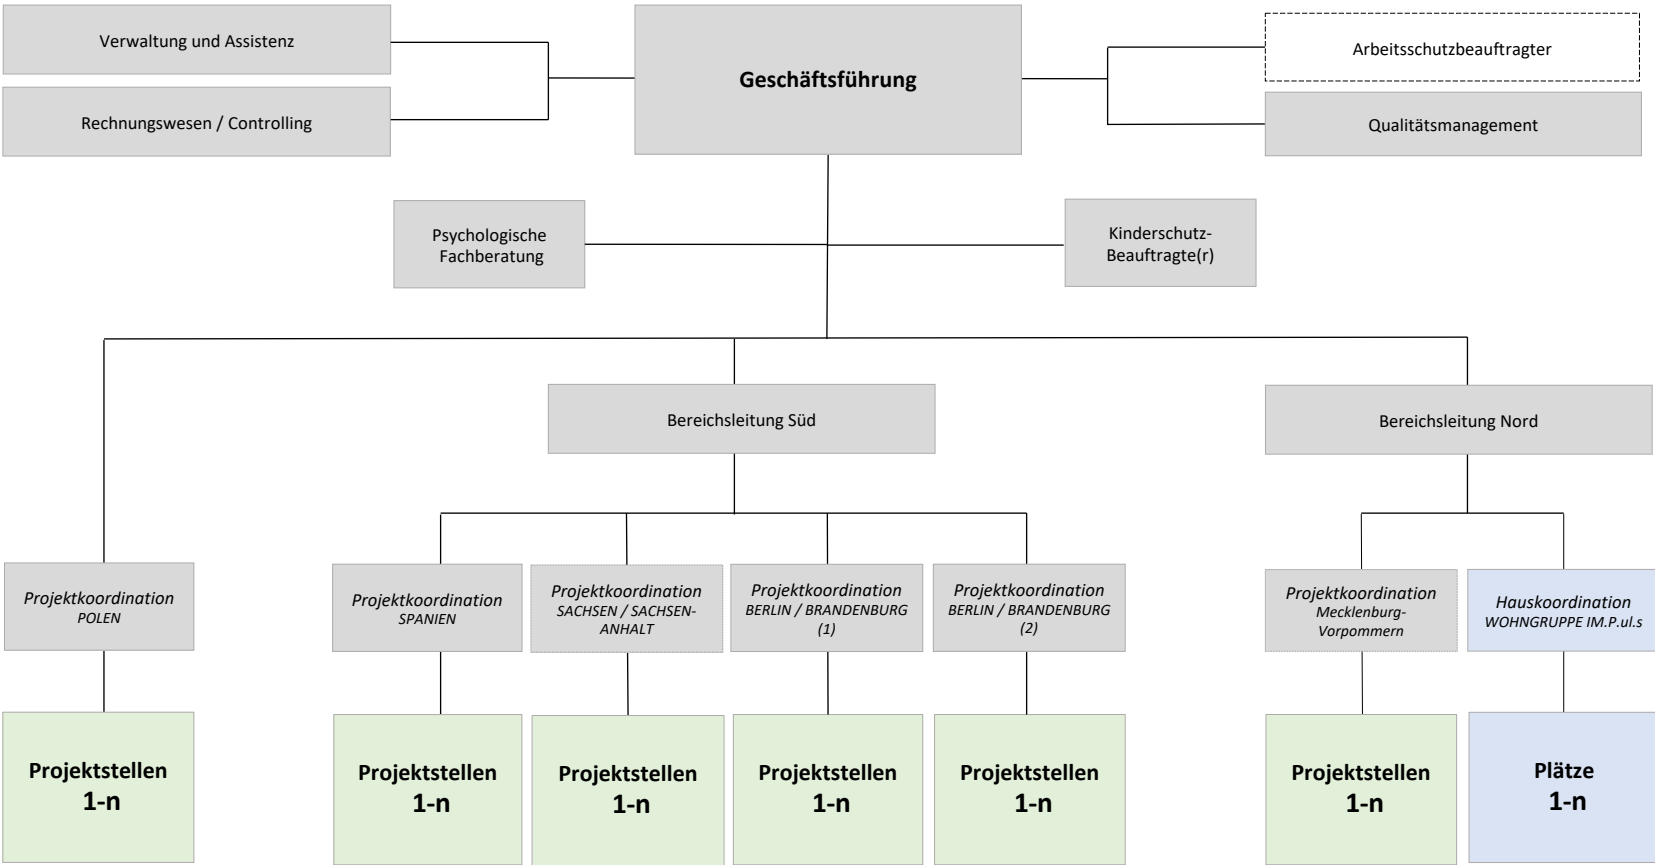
Verwaltung und Assistenz

Rechnungswesen / Controlling

Geschäftsführung

Arbeitsschutzbeauftragter

Qualitätsmanagement

Psychologische Fachberatung

Kinderschutz-Beauftragte(r)

Bereichsleitung Süd

Bereichsleitung Nord

Projektkoordination POLEN

Projektkoordination SPANIEN

Projektkoordination SACHSEN / SACHSEN-ANHALT

Projektkoordination BERLIN / BRANDENBURG (1)

Projektkoordination BERLIN / BRANDENBURG (2)

Projektkoordination Mecklenburg-Vorpommern

Hauskoordination WOHNGRUPPE IM.P.ul.s

Projektstellen 1-n

Projektstellen 1-n

Projektstellen 1-n

Projektstellen 1-n

Projektstellen 1-n

Projektstellen 1-n

Plätze 1-n